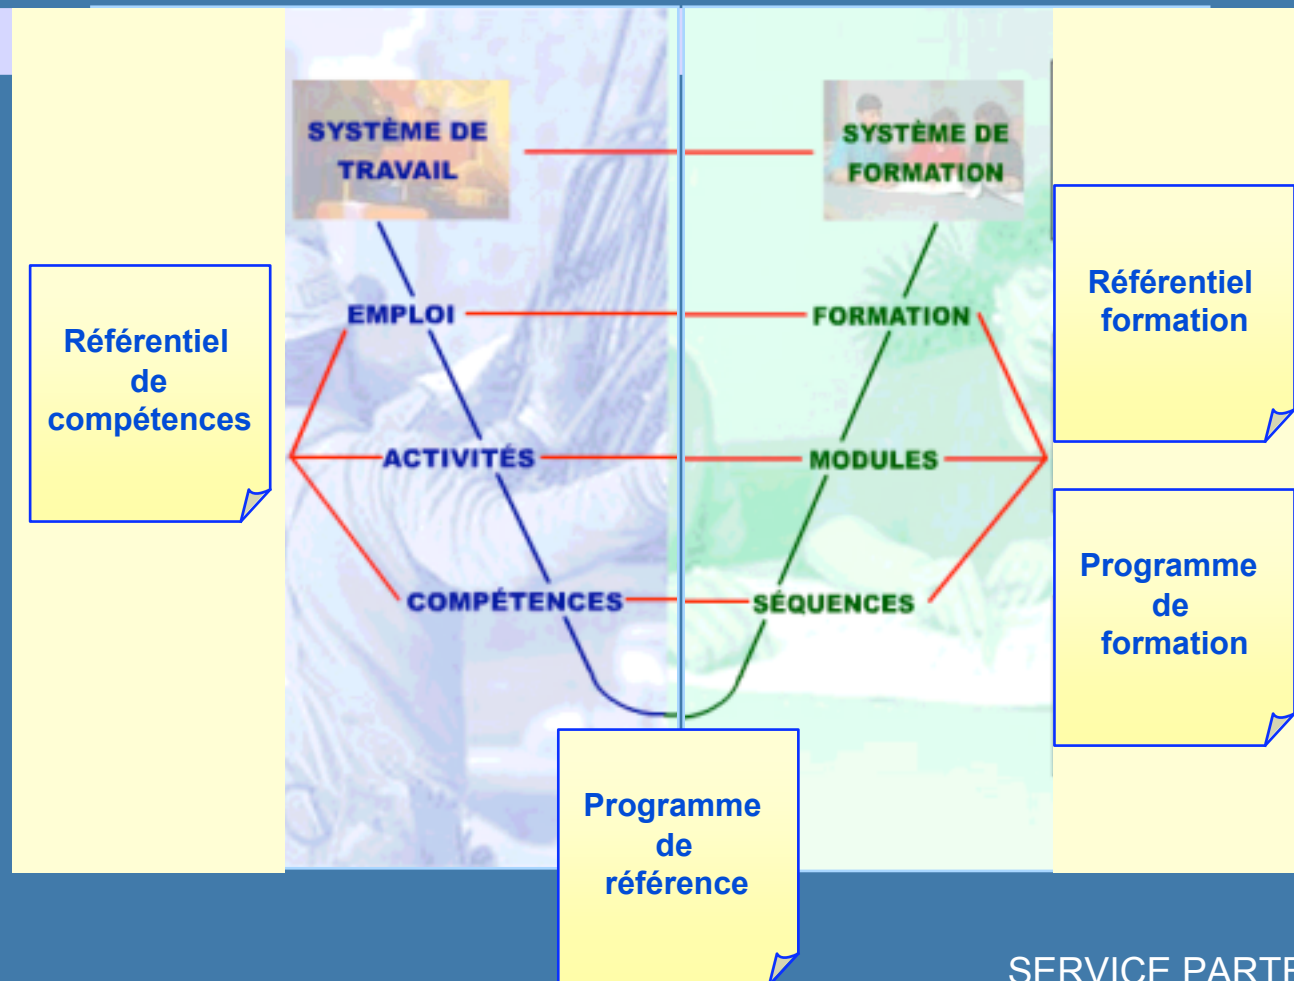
SYSTÈME DE TRAVAIL

SYSTÈME DE FORMATION

Référentiel de compétences

EMPLOI

FORMATION

Référentiel formation

ACTIVITÉS

MODULES

COMPÉTENCES

SÉQUENCES

Programme de formation

Programme de référence

SERVICE PART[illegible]